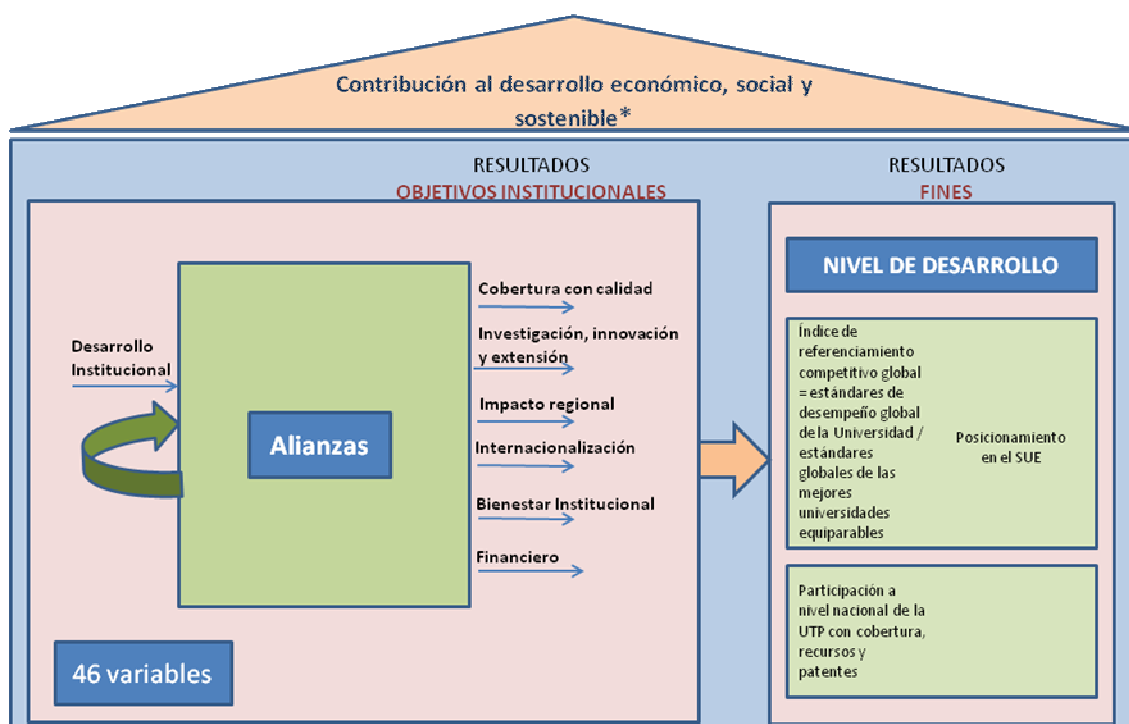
Contribución al desarrollo económico, social y sostenible*

RESULTADOS
OBJETIVOS INSTITUCIONALES

Desarrollo Institucional

Alianzas

Cobertura con calidad

Investigación, innovación y extensión

Impacto regional

Internacionalización

Bienestar Institucional

Financiero

46 variables

RESULTADOS
FINES

NIVEL DE DESARROLLO

Índice de referenciamiento competitivo global = estándares de desempeño global de la Universidad / estándares globales de las mejores universidades equiparables

Posicionamiento en el SUE

Participación a nivel nacional de la UTP con cobertura, recursos y patentes